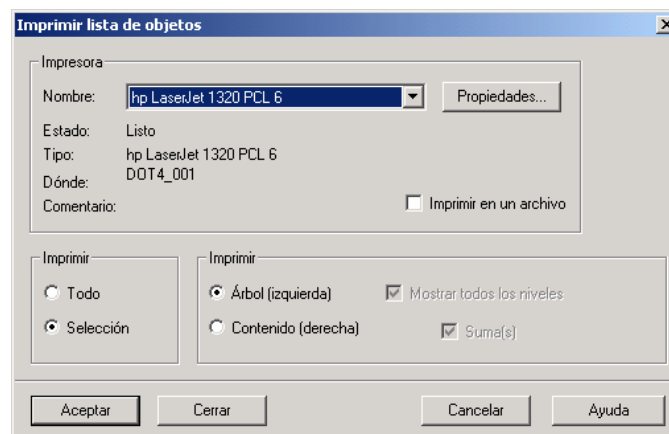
Imprimir lista de objetos

Impresora
Nombre: hp LaserJet 1320 PCL 6
Propiedades...
Estado: Listo
Tipo: hp LaserJet 1320 PCL 6
Dónde: DOT4_001
Comentario:
Imprimir en un archivo

Imprimir
Todo
Selección

Imprimir
Árbol (izquierda)
Contenido (derecha)
Mostrar todos los niveles
Suma(s)

Aceptar
Cerrar
Cancelar
Ayuda